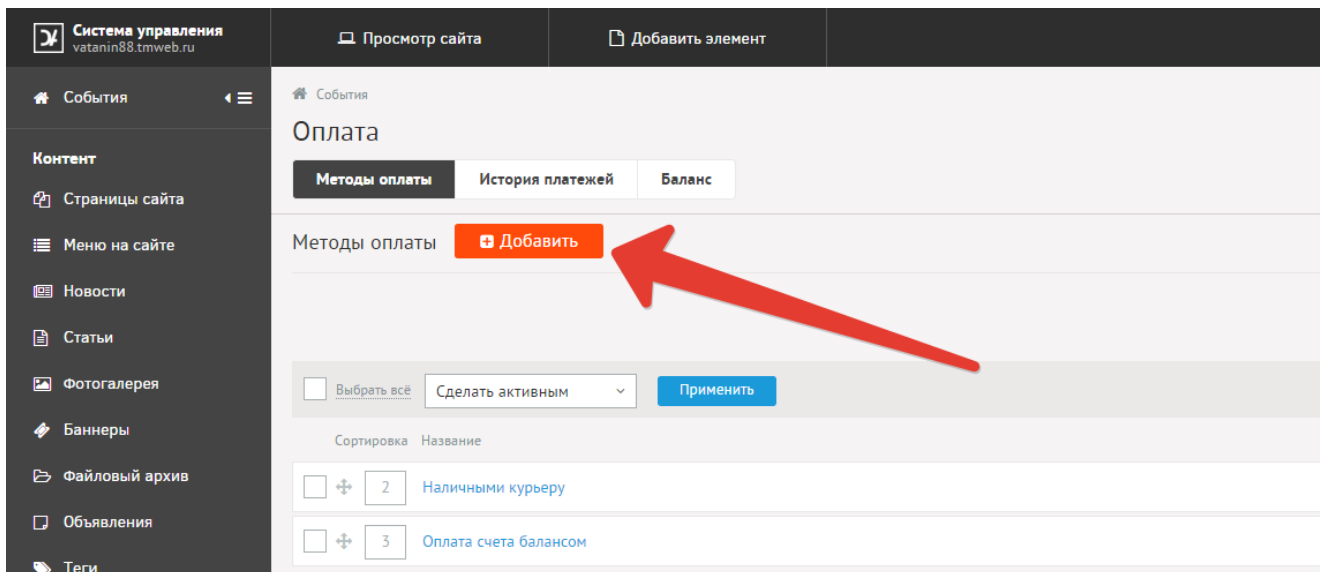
Система управления
vatanin88.tmweb.ru

Просмотр сайта

Добавить элемент

События

Контент

Страницы сайта

Меню на сайте

Новости

Статьи

Фотогалерея

Баннеры

Файловый архив

Объявления

Теги

События

Оплата

| Методы оплаты | История платежей | Баланс |
|---|---|---|

Методы оплаты

Добавить

Выбрать всё

Сделать активным

Применить

| | Сортировка | Название |
|---|---|---|
| | 2 | Наличными курьеру |
| | 3 | Оплата счета балансом |